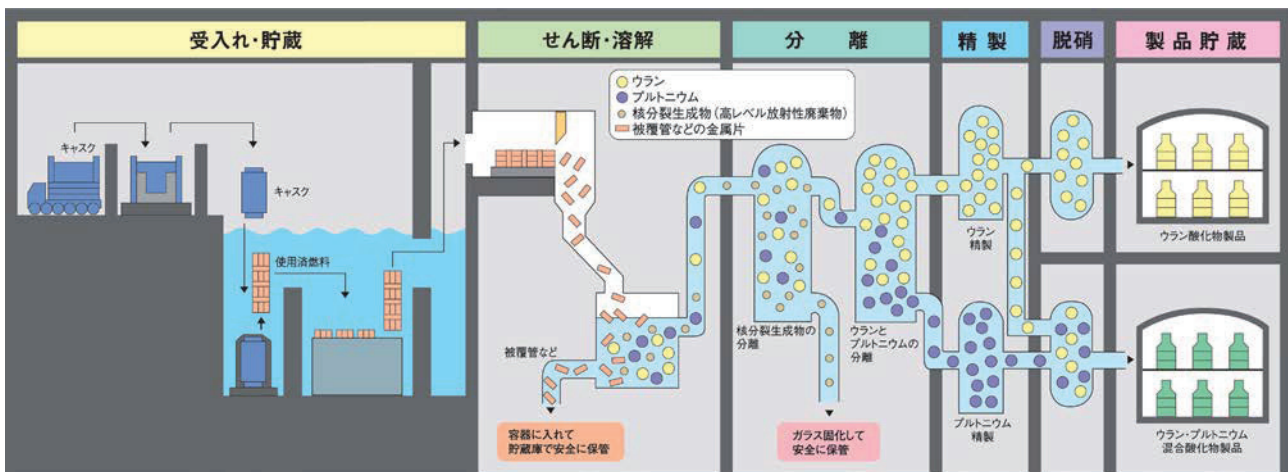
受入れ・貯蔵

せん断・溶解

分　離

精製

脱硝

製品貯蔵

ウラン
プルトニウム
核分裂生成物（高レベル放射性廃棄物）
被覆管などの金属片

キャスク

キャスク

使用済燃料

被覆管など

容器に入れて
貯蔵庫で安全に保管

核分裂生成物の
分離

ウランと
プルトニウムの
分離

ガラス固化して
安全に保管

ウラン
精製

プルトニウム
精製

ウラン酸化物製品

ウラン・プルトニウム
混合酸化物製品